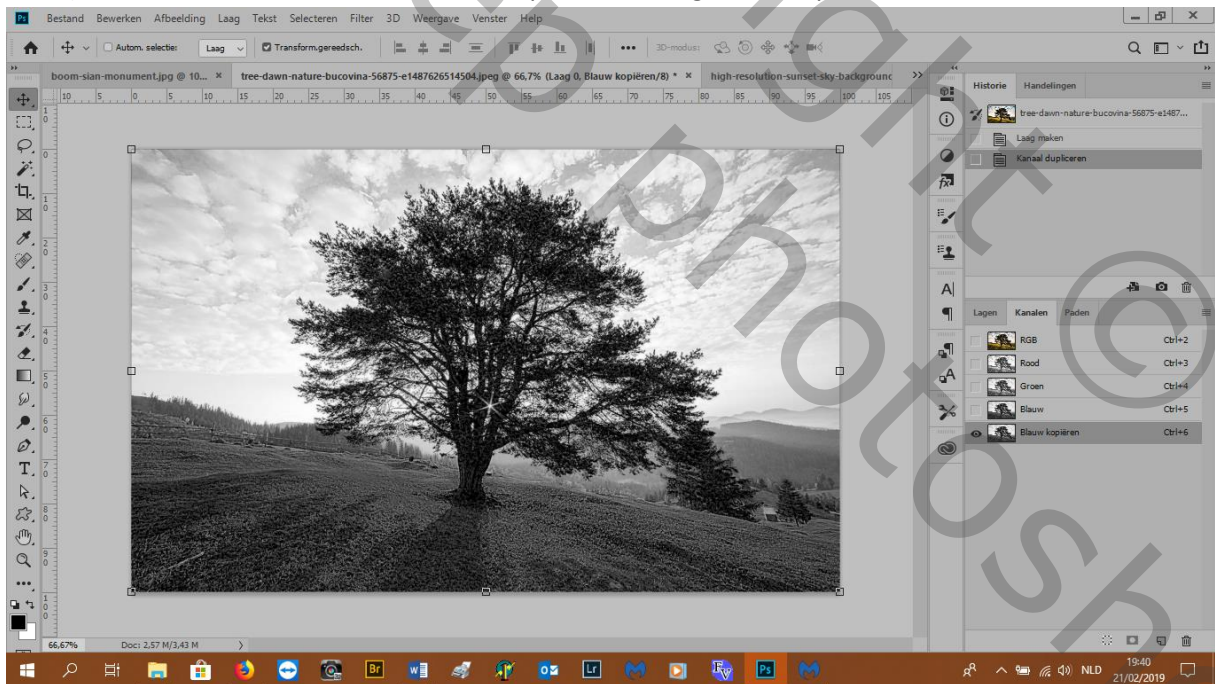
Ps Bestand Bewerken Afbeelding Laag Tekst Selecteren Filter 3D Weergave Venster Help

Autom. selectie: Laag Transform.gereedsch. ••• 3D-modus:

boom-sian-monument.jpg @ 10... × tree-dawn-nature-bucovina-56875-e1487626514504.jpeg @ 66,7% (Laag 0, Blauw kopiëren/8) * × high-resolution-sunset-sky-backgrounc

Historie Handelingen
tree-dawn-nature-bucovina-56875-e1487...
Laag maken
Kanaal dupliceren

Lagen Kanalen Paden
RGB Ctrl+2
Rood Ctrl+3
Groen Ctrl+4
Blauw Ctrl+5
Blauw kopiëren Ctrl+6

66,67% Doc: 2,57 M/3,43 M

NLD 19:40 21/02/2019

cb photoshop ©